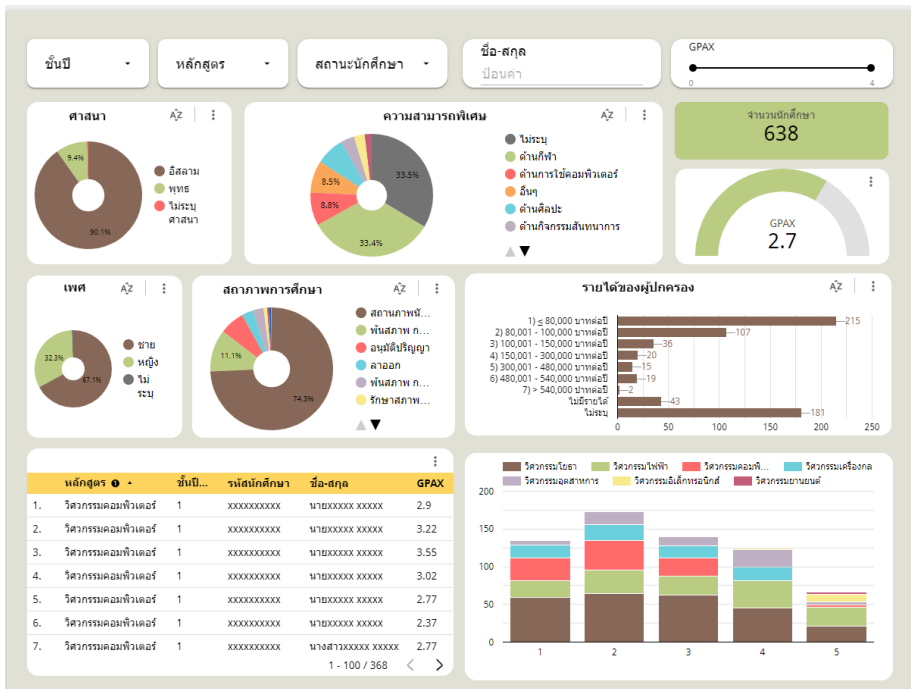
ชั้นปี

หลักสูตร

สถานะนักศึกษา

ชื่อ-สกุล
ป้อนค่า

GPAX
0 4

ศาสนา

9.4%
90.1%

อิสลาม
พุทธ
ไม่ระบุศาสนา

ความสามารถพิเศษ

33.5%
33.4%
8.5%
8.8%

ไม่ระบุ
ด้านกีฬา
ด้านการใช้คอมพิวเตอร์
อื่นๆ
ด้านศิลปะ
ด้านกิจกรรมสันทนาการ

จำนวนนักศึกษา
638

GPAX
2.7

เพศ

32.3%
67.1%

ชาย
หญิง
ไม่ระบุ

สถานภาพการศึกษา

11.1%
74.3%

สถานภาพนั...
พ้นสภาพ ก...
อนุมัติปริญญา
ลาออก
พ้นสภาพ ก...
รักษาสภาพ...

รายได้ของผู้ปกครอง

1) ≤ 80,000 บาทต่อปี 215
2) 80,001 - 100,000 บาทต่อปี 107
3) 100,001 - 150,000 บาทต่อปี 36
4) 150,001 - 300,000 บาทต่อปี 20
5) 300,001 - 480,000 บาทต่อปี 15
6) 480,001 - 540,000 บาทต่อปี 19
7) > 540,000 บาทต่อปี 2
ไม่มีรายได้ 43
ไม่ระบุ 181
0 50 100 150 200 250

| | หลักสูตร | ชั้นปี... | รหัสนักศึกษา | ชื่อ-สกุล | GPAX |
|---|---|---|---|---|---|
| 1. | วิศวกรรมคอมพิวเตอร์ | 1 | xxxxxxxxxx | นายxxxxx xxxxx | 2.9 |
| 2. | วิศวกรรมคอมพิวเตอร์ | 1 | xxxxxxxxxx | นายxxxxx xxxxx | 3.22 |
| 3. | วิศวกรรมคอมพิวเตอร์ | 1 | xxxxxxxxxx | นายxxxxx xxxxx | 3.55 |
| 4. | วิศวกรรมคอมพิวเตอร์ | 1 | xxxxxxxxxx | นายxxxxx xxxxx | 3.02 |
| 5. | วิศวกรรมคอมพิวเตอร์ | 1 | xxxxxxxxxx | นายxxxxx xxxxx | 2.77 |
| 6. | วิศวกรรมคอมพิวเตอร์ | 1 | xxxxxxxxxx | นายxxxxx xxxxx | 2.37 |
| 7. | วิศวกรรมคอมพิวเตอร์ | 1 | xxxxxxxxxx | นางสาวxxxxx xxxxx | 2.77 |

1 - 100 / 368

วิศวกรรมโยธา
วิศวกรรมไฟฟ้า
วิศวกรรมคอมพิ...
วิศวกรรมเครื่องกล
วิศวกรรมอุตสาหการ
วิศวกรรมอิเล็กทรอนิกส์
วิศวกรรมยานยนต์

200
150
100
50
0
1 2 3 4 5